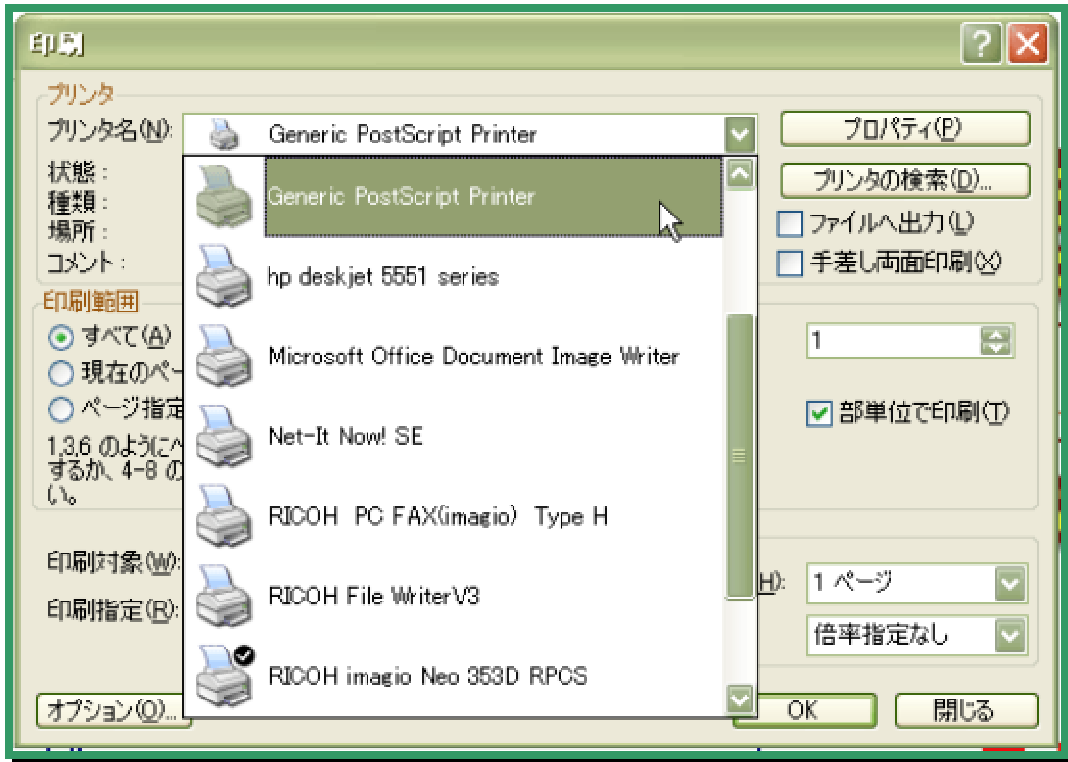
印刷

プリンタ

プリンタ名(N): Generic PostScript Printer

プロパティ(P)

状態:
種類:
場所:
コメント:

Generic PostScript Printer
hp deskjet 5551 series
Microsoft Office Document Image Writer
Net-It Now! SE
RICOH PC FAX(imagio) Type H
RICOH File WriterV3
RICOH imagio Neo 353D RPCS

プリンタの検索(D)...
ファイルへ出力(L)
手差し両面印刷(X)

印刷範囲
すべて(A)
現在のペー
ページ指定
1,3,6 のようにへ
するか、4-8 の
い。

1
部単位で印刷(T)

印刷対象(W):
印刷指定(R):

H): 1 ページ
倍率指定なし

オプション(O)...
OK
閉じる